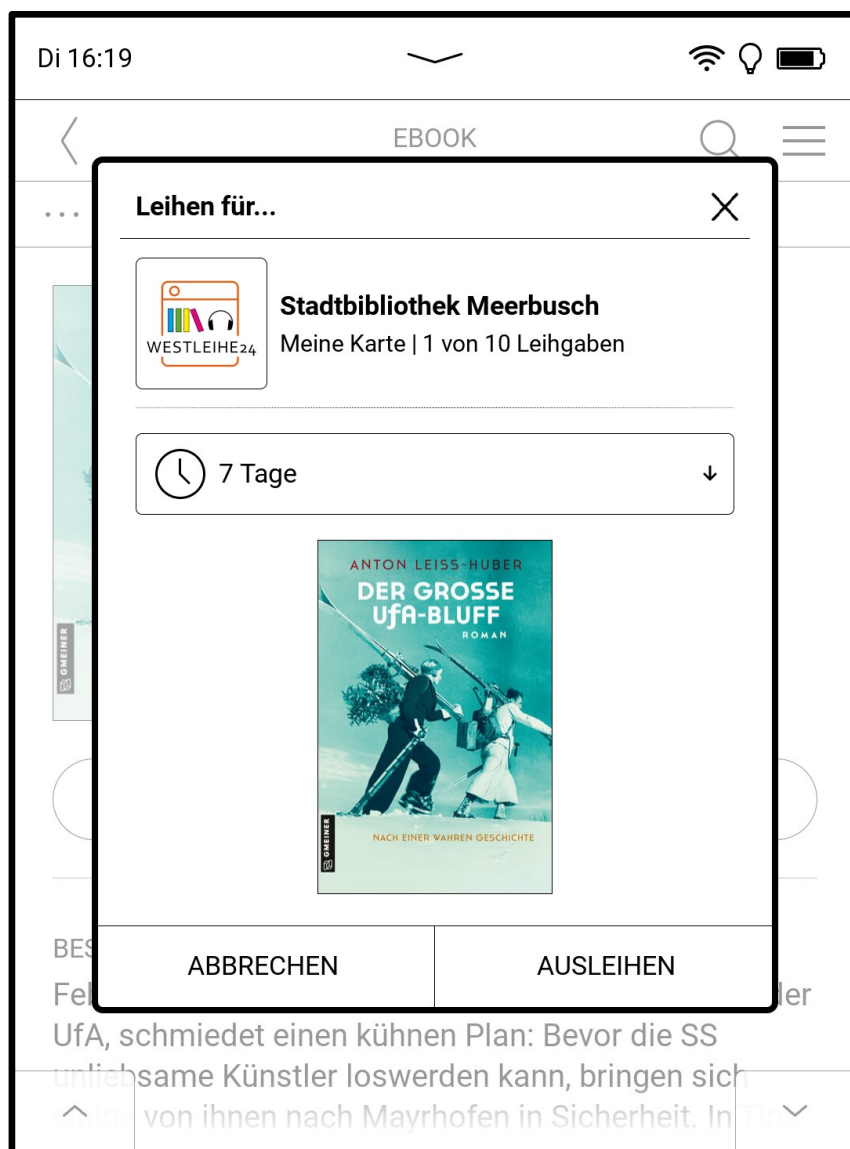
Di 16:19

EBOOK

Leihen für...

WESTLEIHE24

Stadtbibliothek Meerbusch
Meine Karte | 1 von 10 Leihgaben

7 Tage

ANTON LEISS-HUBER
DER GROSSE UfA-BLUFF
ROMAN
GMEINER
NACH EINER WAHREN GESCHICHTE

GMEINER

ABBRECHEN
AUSLEIHEN

BES
Fel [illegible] der
UfA, schmiedet einen kühnen Plan: Bevor die SS unliebsame Künstler loswerden kann, bringen sich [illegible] von ihnen nach Mayrhofen in Sicherheit. In Tir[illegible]